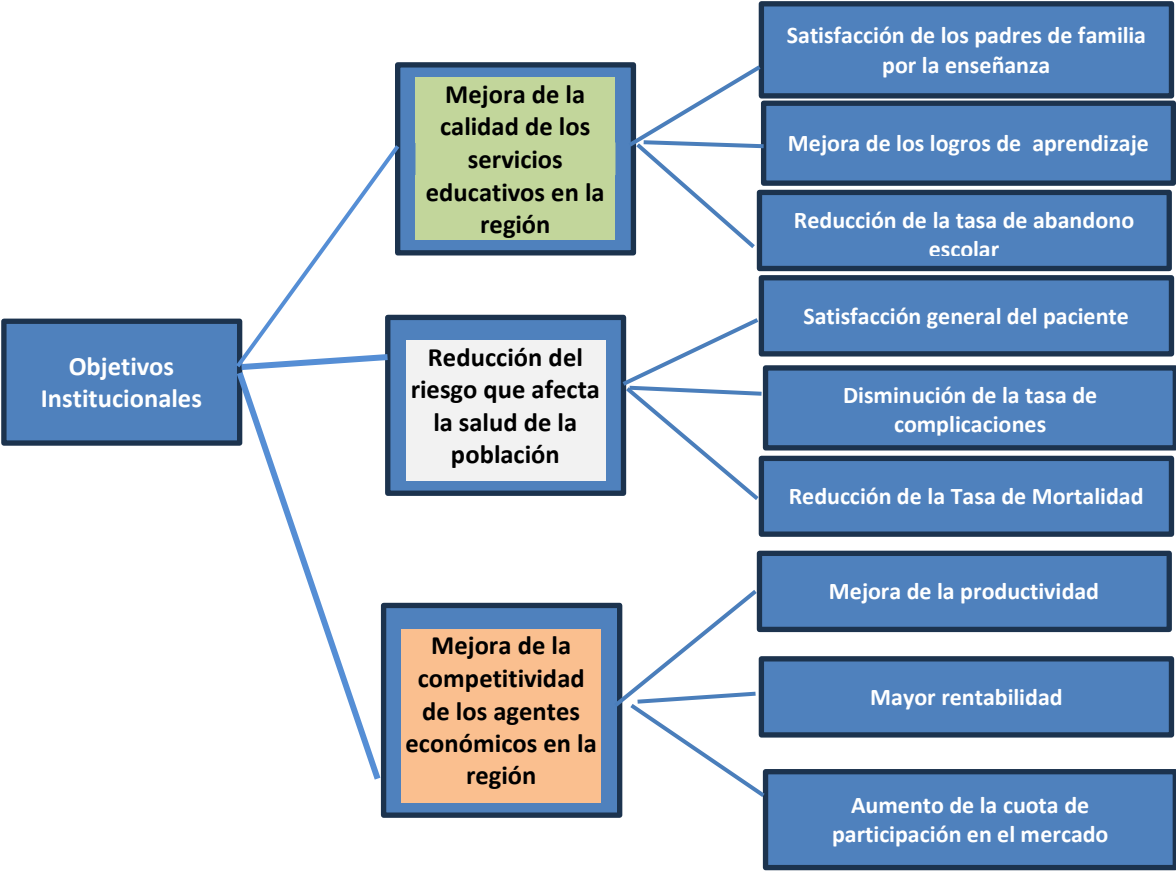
Objetivos Institucionales

Mejora de la calidad de los servicios educativos en la región

Satisfacción de los padres de familia por la enseñanza

Mejora de los logros de aprendizaje

Reducción de la tasa de abandono escolar

Reducción del riesgo que afecta la salud de la población

Satisfacción general del paciente

Disminución de la tasa de complicaciones

Reducción de la Tasa de Mortalidad

Mejora de la competitividad de los agentes económicos en la región

Mejora de la productividad

Mayor rentabilidad

Aumento de la cuota de participación en el mercado